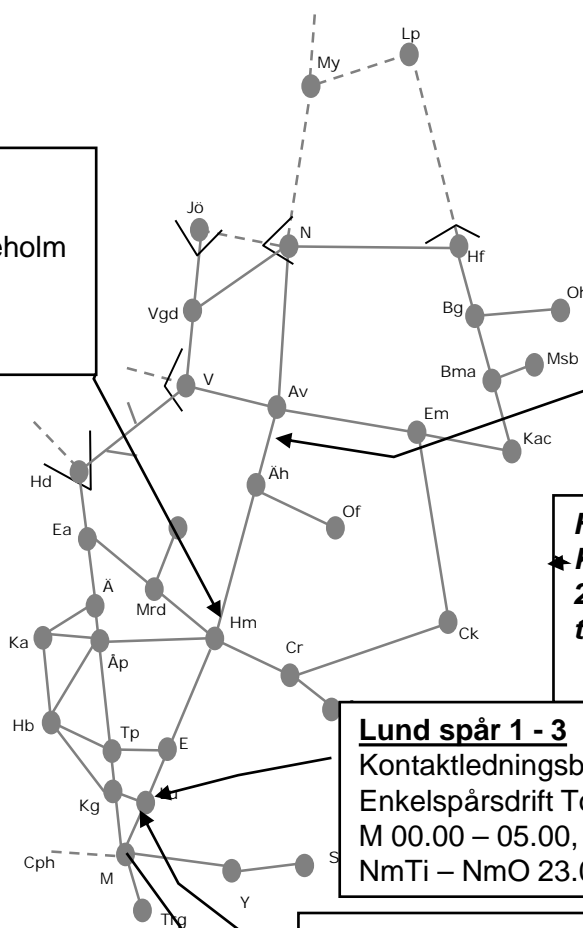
eholm

Lp
My
Jö
N
Hf
Vgd
Bg
Oh
Bma
Msb
V
Av
Em
Kac
Hd
Äh
Of
Ea
Ä
Mrd
Hm
Ck
Ka
Åp
Cr
Hb
Tp
E
Kg
Cph
M
S
Y
Trg

Lund spår 1 - 3
Kontaktledningsb
Enkelspårsdrift T
M 00.00 – 05.00,
NmTi – NmO 23.0

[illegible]
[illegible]
2
t